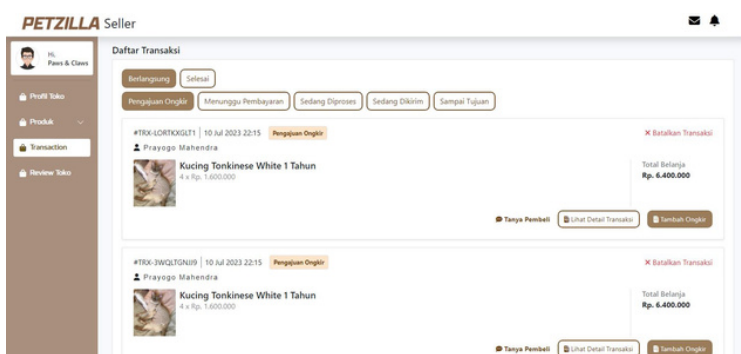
PETZILLA Seller

Hi,
Paws & Claws

Profil Toko
Produk
Transaction
Review Toko

Daftar Transaksi

Berlangsung | Selesai

Pengajuan Ongkir | Menunggu Pembayaran | Sedang Diproses | Sedang Dikirim | Sampai Tujuan

#TRX-LORTKXGLT1 | 10 Jul 2023 22:15 Pengajuan Ongkir
× Batalkan Transaksi
Prayogo Mahendra
Kucing Tonkinese White 1 Tahun
4 x Rp. 1.600.000
Total Belanja
Rp. 6.400.000
Tanya Pembeli | Lihat Detail Transaksi | Tambah Ongkir

#TRX-3WQLTGNJI9 | 10 Jul 2023 22:15 Pengajuan Ongkir
× Batalkan Transaksi
Prayogo Mahendra
Kucing Tonkinese White 1 Tahun
4 x Rp. 1.600.000
Total Belanja
Rp. 6.400.000
Tanya Pembeli | Lihat Detail Transaksi | Tambah Ongkir